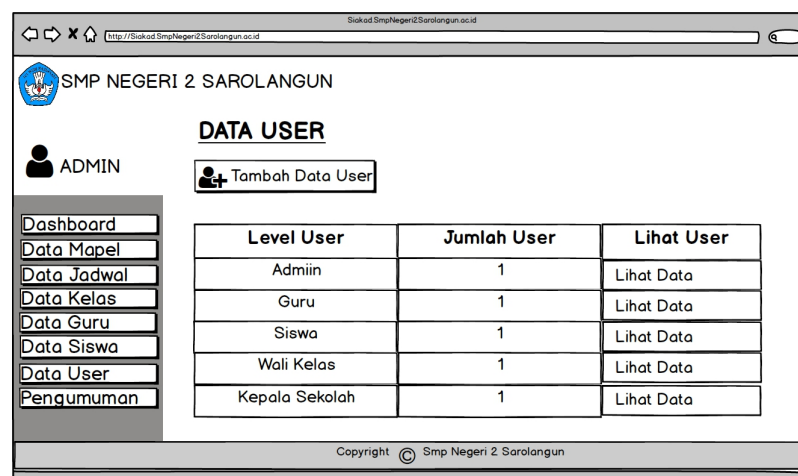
Siakad.SmpNegeri2Sarolangun.ac.id

http://Siakad.SmpNegeri2Sarolangun.ac.id

SMP NEGERI 2 SAROLANGUN

ADMIN

DATA USER

Tambah Data User

Dashboard
Data Mapel
Data Jadwal
Data Kelas
Data Guru
Data Siswa
Data User
Pengumuman

| Level User | Jumlah User | Lihat User |
|---|---|---|
| Admiin | 1 | Lihat Data |
| Guru | 1 | Lihat Data |
| Siswa | 1 | Lihat Data |
| Wali Kelas | 1 | Lihat Data |
| Kepala Sekolah | 1 | Lihat Data |

Copyright © Smp Negeri 2 Sarolangun